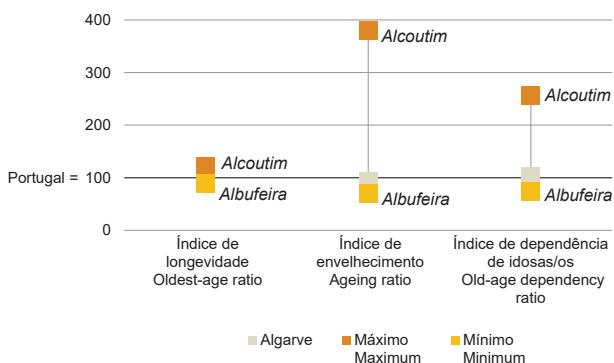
400
300
200
Portugal = 100
0

Alcoutim
Albufeira
Alcoutim
Albufeira
Alcoutim
Albufeira

Índice de longevidade
Oldest-age ratio

Índice de envelhecimento
Ageing ratio

Índice de dependência de idosas/os
Old-age dependency ratio

Algarve
Máximo
Maximum
Mínimo
Minimum